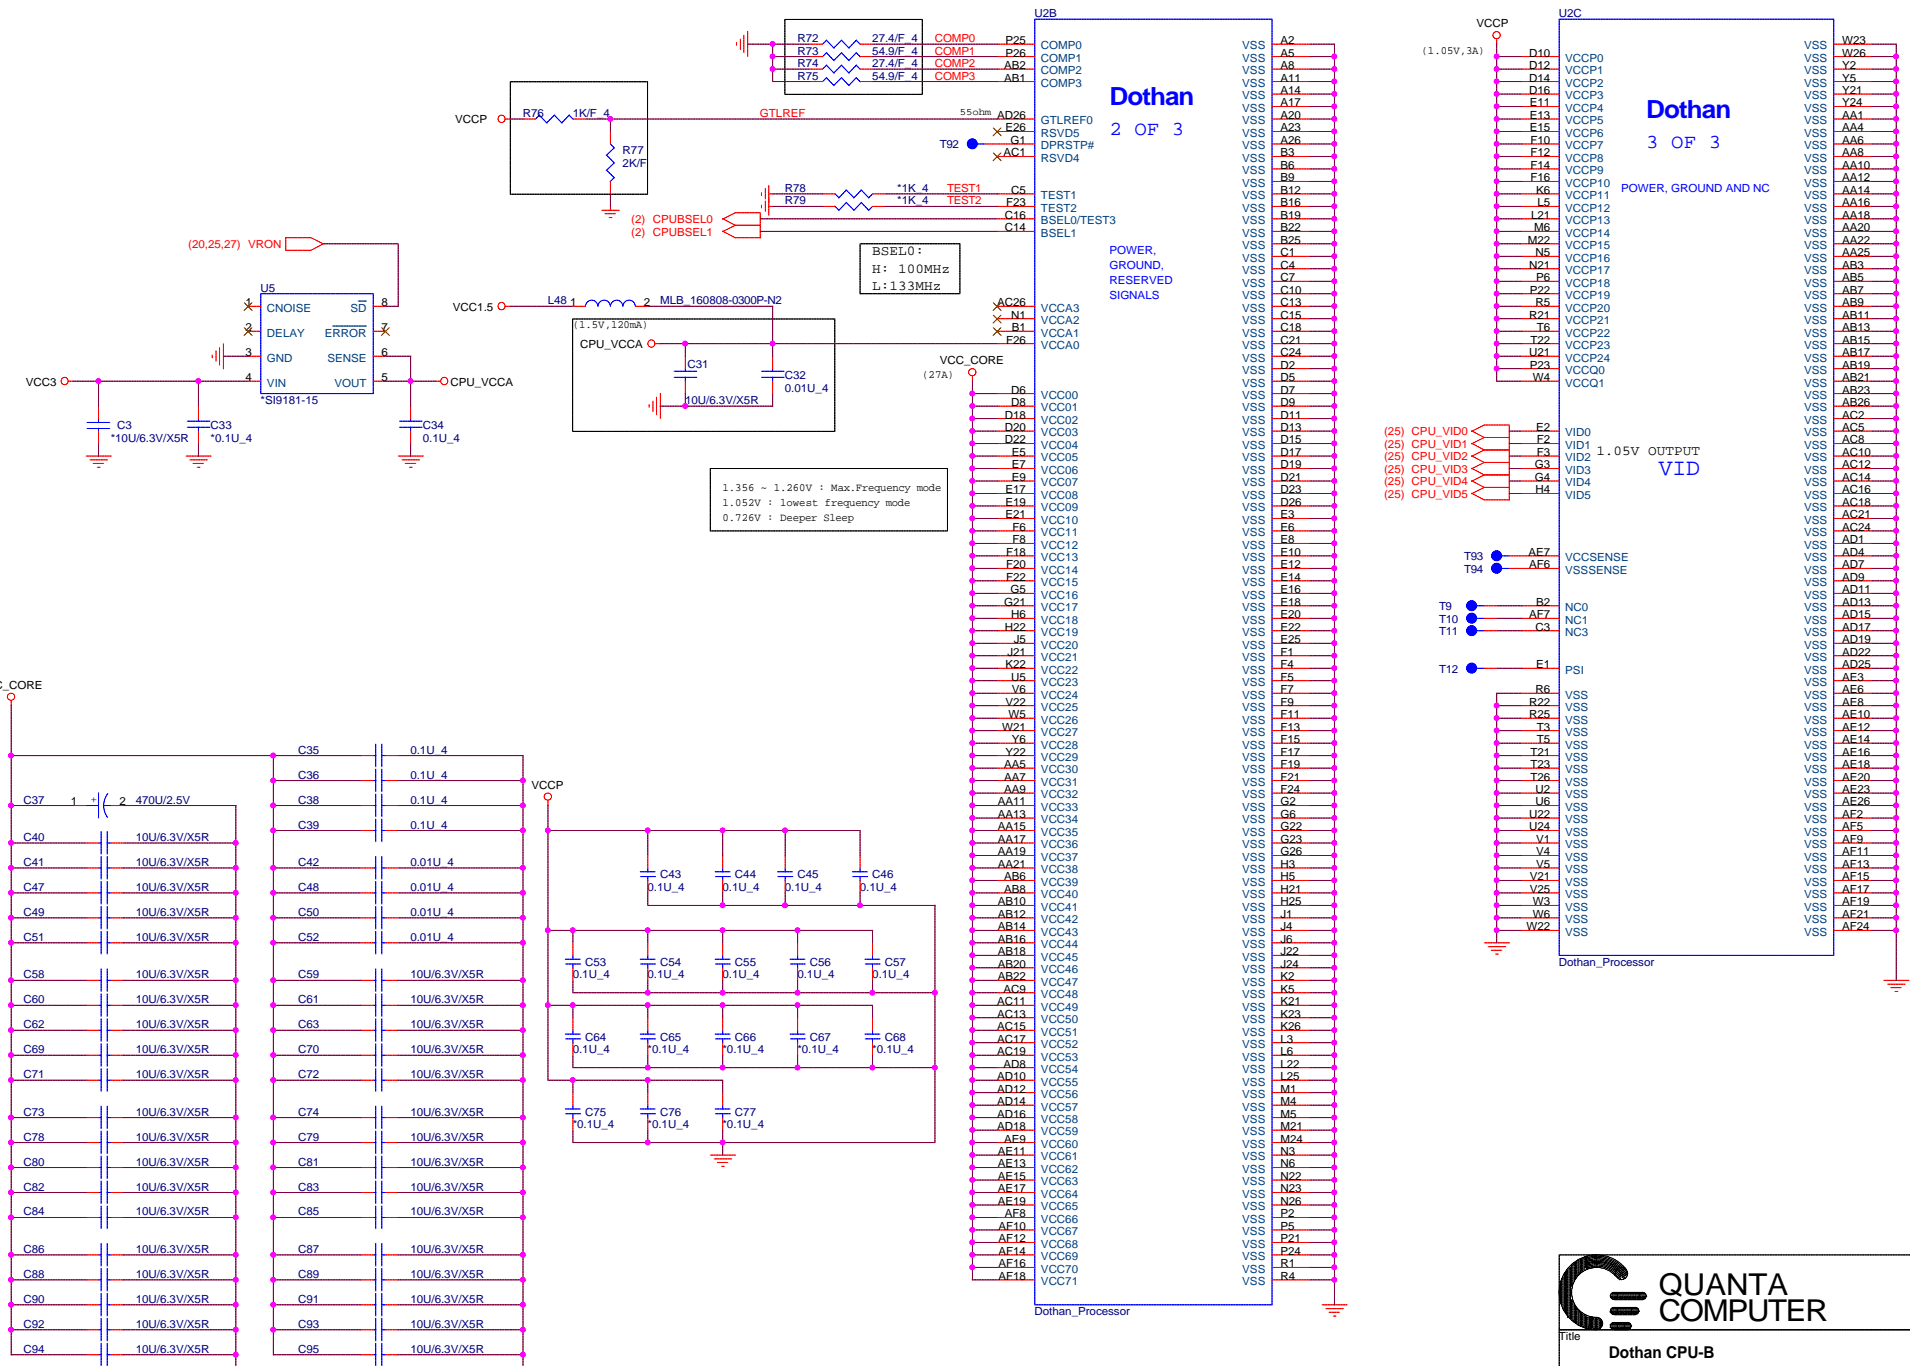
U2B

R72 27.4/F_4 COMP0 P25 COMP0
R73 54.9/F_4 COMP1 P26 COMP1
R74 27.4/F_4 COMP2 AB2 COMP2
R75 54.9/F_4 COMP3 AB1 COMP3

Dothan
2 OF 3

VCCP R76 1K/F_4 GTLREF 55ohm AD26 GTLREF0
R77 2K/F
E26 RSVD5
T92 G1 DPRSTP#
AC1 RSVD4

R78 *1K_4 TEST1 C5 TEST1
R79 *1K_4 TEST2 F23 TEST2
(2) CPUBSEL0 C16 BSEL0/TEST3
(2) CPUBSEL1 C14 BSEL1

BSEL0:
H: 100MHz
L:133MHz

POWER, GROUND, RESERVED SIGNALS

(20,25,27) VRON

U5
CNOISE SD 8
DELAY ERROR 7
3 GND SENSE 6
VCC3 4 VIN VOUT 5 CPU_VCCA
*SI9181-15
C3 *10U/6.3V/X5R
C33 *0.1U_4
C34 0.1U_4

VCC1.5 L48 1 2 MLB_160808-0300P-N2
(1.5V,120mA)
CPU_VCCA
C31 10U/6.3V/X5R
C32 0.01U_4

AC26 VCCA3
N1 VCCA2
B1 VCCA1
F26 VCCA0

VCC_CORE
(27A)

1.356 ~ 1.260V : Max.Frequency mode
1.052V : lowest frequency mode
0.726V : Deeper Sleep

D6 VCC00
D8 VCC01
D18 VCC02
D20 VCC03
D22 VCC04
E5 VCC05
E7 VCC06
E9 VCC07
E17 VCC08
E19 VCC09
E21 VCC10
F6 VCC11
F8 VCC12
F18 VCC13
F20 VCC14
F22 VCC15
G5 VCC16
G21 VCC17
H6 VCC18
H22 VCC19
J5 VCC20
J21 VCC21
K22 VCC22
U5 VCC23
V6 VCC24
V22 VCC25
W5 VCC26
W21 VCC27
Y6 VCC28
Y22 VCC29
AA5 VCC30
AA7 VCC31
AA9 VCC32
AA11 VCC33
AA13 VCC34
AA15 VCC35
AA17 VCC36
AA19 VCC37
AA21 VCC38
AB6 VCC39
AB8 VCC40
AB10 VCC41
AB12 VCC42
AB14 VCC43
AB16 VCC44
AB18 VCC45
AB20 VCC46
AB22 VCC47
AC9 VCC48
AC11 VCC49
AC13 VCC50
AC15 VCC51
AC17 VCC52
AC19 VCC53
AD8 VCC54
AD10 VCC55
AD12 VCC56
AD14 VCC57
AD16 VCC58
AD18 VCC59
AF9 VCC60
AF11 VCC61
AE13 VCC62
AE15 VCC63
AE17 VCC64
AF19 VCC65
AF8 VCC66
AF10 VCC67
AF12 VCC68
AF14 VCC69
AF16 VCC70
AF18 VCC71

VSS A2 A5 A8 A11 A14 A17 A20 A23 A26 B3 B6 B9 B12 B16 B19 B22 B25 C1 C4 C7 C10 C13 C15 C18 C21 C24 D2 D5 D7 D9 D11 D13 D15 D17 D19 D21 D23 D26 E3 E6 E8 E10 E12 E14 E16 E18 E20 E22 E25 F1 F4 F5 F7 F9 F11 F13 F15 F17 F19 F21 F24 G2 G6 G22 G23 G26 H3 H5 H21 H25 J1 J4 J6 J22 J24 K2 K5 K21 K23 K26 L3 L6 L22 L25 M1 M4 M5 M21 M24 N3 N6 N22 N23 N26 P2 P5 P21 P24 R1 R4

Dothan_Processor

VCCP
(1.05V,3A)
U2C
D10 VCCP0
D12 VCCP1
D14 VCCP2
D16 VCCP3
E11 VCCP4
E13 VCCP5
E15 VCCP6
F10 VCCP7
F12 VCCP8
F14 VCCP9
F16 VCCP10
K6 VCCP11
L5 VCCP12
L21 VCCP13
M6 VCCP14
M22 VCCP15
N5 VCCP16
N21 VCCP17
P6 VCCP18
P22 VCCP19
R5 VCCP20
R21 VCCP21
T6 VCCP22
T22 VCCP23
U21 VCCP24
P23 VCCQ0
W4 VCCQ1

Dothan
3 OF 3
POWER, GROUND AND NC

(25) CPU_VID0 E2 VID0
(25) CPU_VID1 F2 VID1
(25) CPU_VID2 F3 VID2
(25) CPU_VID3 G3 VID3
(25) CPU_VID4 G4 VID4
(25) CPU_VID5 H4 VID5
1.05V OUTPUT
VID

T93 AE7 VCCSENSE
T94 AF6 VSSSENSE
T9 B2 NC0
T10 AF7 NC1
T11 C3 NC3
T12 E1 PSI

R6 R22 R25 T3 T5 T21 T23 T26 U2 U6 U22 U24 V1 V4 V5 V21 V25 W3 W6 W22 VSS

W23 W26 Y2 Y5 Y21 Y24 AA1 AA4 AA6 AA8 AA10 AA12 AA14 AA16 AA18 AA20 AA22 AA25 AB3 AB5 AB7 AB9 AB11 AB13 AB15 AB17 AB19 AB21 AB23 AB26 AC2 AC5 AC8 AC10 AC12 AC14 AC16 AC18 AC21 AC24 AD1 AD4 AD7 AD9 AD11 AD13 AD15 AD17 AD19 AD22 AD25 AE3 AE6 AF8 AE10 AE12 AE14 AE16 AE18 AE20 AE23 AE26 AF2 AF5 AF9 AF11 AF13 AF15 AF17 AF19 AF21 AF24 VSS

Dothan_Processor

_CORE
C35 0.1U_4
C36 0.1U_4
C37 1 2 470U/2.5V
C38 0.1U_4
C39 0.1U_4
C40 10U/6.3V/X5R
C41 10U/6.3V/X5R
C42 0.01U_4
C47 10U/6.3V/X5R
C48 0.01U_4
C49 10U/6.3V/X5R
C50 0.01U_4
C51 10U/6.3V/X5R
C52 0.01U_4
C58 10U/6.3V/X5R
C59 10U/6.3V/X5R
C60 10U/6.3V/X5R
C61 10U/6.3V/X5R
C62 10U/6.3V/X5R
C63 10U/6.3V/X5R
C69 10U/6.3V/X5R
C70 10U/6.3V/X5R
C71 10U/6.3V/X5R
C72 10U/6.3V/X5R
C73 10U/6.3V/X5R
C74 10U/6.3V/X5R
C78 10U/6.3V/X5R
C79 10U/6.3V/X5R
C80 10U/6.3V/X5R
C81 10U/6.3V/X5R
C82 10U/6.3V/X5R
C83 10U/6.3V/X5R
C84 10U/6.3V/X5R
C85 10U/6.3V/X5R
C86 10U/6.3V/X5R
C87 10U/6.3V/X5R
C88 10U/6.3V/X5R
C89 10U/6.3V/X5R
C90 10U/6.3V/X5R
C91 10U/6.3V/X5R
C92 10U/6.3V/X5R
C93 10U/6.3V/X5R
C94 10U/6.3V/X5R
C95 10U/6.3V/X5R

VCCP
C43 0.1U_4
C44 0.1U_4
C45 0.1U_4
C46 0.1U_4
C53 0.1U_4
C54 0.1U_4
C55 0.1U_4
C56 0.1U_4
C57 0.1U_4
C64 0.1U_4
C65 *0.1U_4
C66 *0.1U_4
C67 *0.1U_4
C68 *0.1U_4
C75 *0.1U_4
C76 *0.1U_4
C77 *0.1U_4

QUANTA COMPUTER
Title
Dothan CPU-B